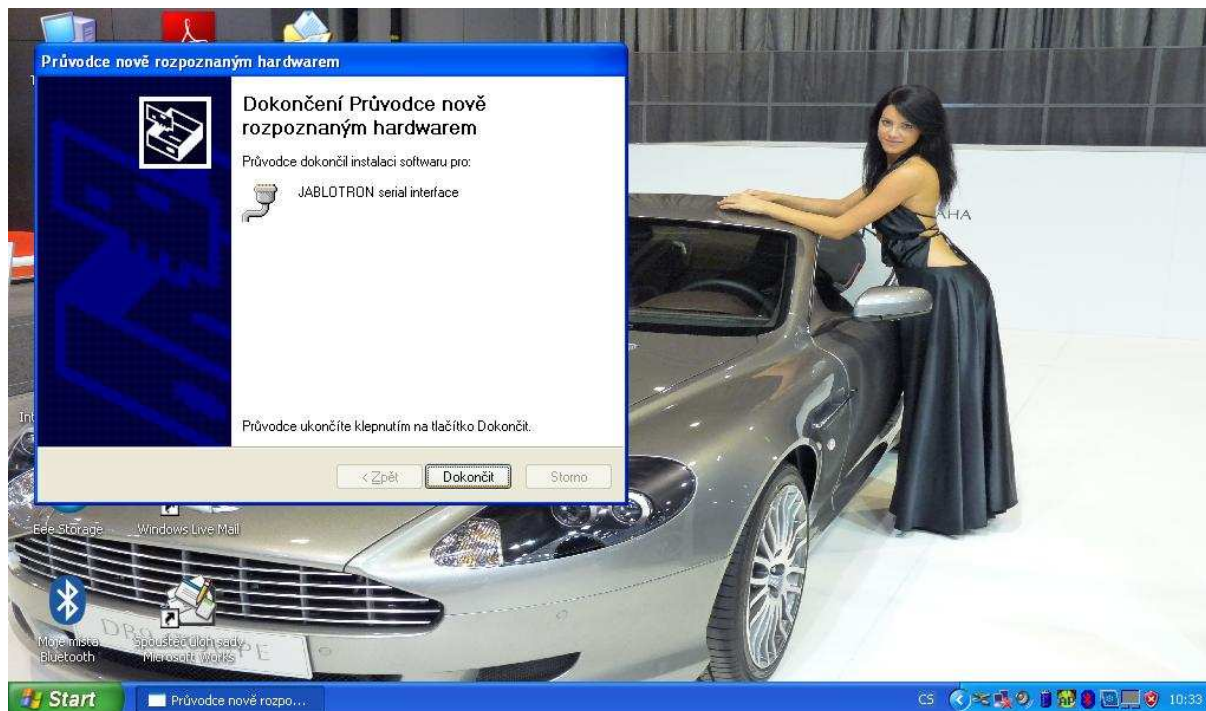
Průvodce nově rozpoznaným hardwarem

Dokončení Průvodce nově rozpoznaným hardwarem

Průvodce dokončil instalaci softwaru pro:

JABLOTRON serial interface

Průvodce ukončíte klepnutím na tlačítko Dokončit.

< Zpět
Dokončit
Storno

AHA

Eee Storage
Windows Live Mail
Moje místa Bluetooth
Spouštěč úloh sady Microsoft Works

Start
Průvodce nově rozpo...
CS
10:33